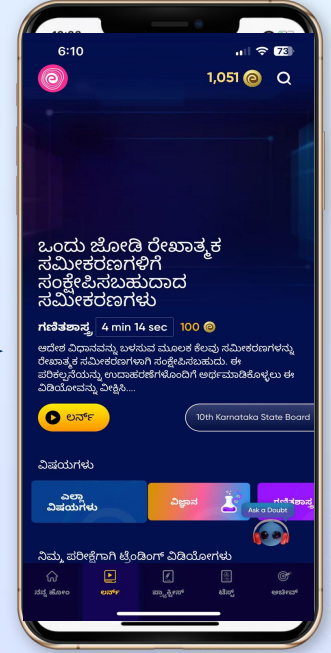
6:10
73
1,051

ಒಂದು ಜೋಡಿ ರೇಖಾತ್ಮಕ ಸಮೀಕರಣಗಳಿಗೆ ಸಂಕ್ಷೇಪಿಸಬಹುದಾದ ಸಮೀಕರಣಗಳು

ಗಣಿತಶಾಸ್ತ್ರ 4 min 14 sec 100

ಆದೇಶ ವಿಧಾನವನ್ನು ಬಳಸುವ ಮೂಲಕ ಕೆಲವು ಸಮೀಕರಣಗಳನ್ನು ರೇಖಾತ್ಮಕ ಸಮೀಕರಣಗಳಾಗಿ ಸಂಕ್ಷೇಪಿಸಬಹುದು. ಈ ಪರಿಕಲ್ಪನೆಯನ್ನು ಉದಾಹರಣೆಗಳೊಂದಿಗೆ ಅರ್ಥಮಾಡಿಕೊಳ್ಳಲು ಈ ವಿಡಿಯೋವನ್ನು ವೀಕ್ಷಿಸಿ....

ಲರ್ನ್
10th Karnataka State Board

ವಿಷಯಗಳು

ಎಲ್ಲಾ ವಿಷಯಗಳು
ವಿಜ್ಞಾನ
ಗಣಿತಶಾಸ್ತ್
Ask a Doubt

ನಿಮ್ಮ ಪರೀಕ್ಷೆಗಾಗಿ ಟ್ರೆಂಡಿಂಗ್ ವಿಡಿಯೋಗಳು

ನನ್ನ ಹೋಂ
ಲರ್ನ್
ಪ್ರಾಕ್ಟೀಸ್
ಟೆಸ್ಟ್
ಅಚೀವ್